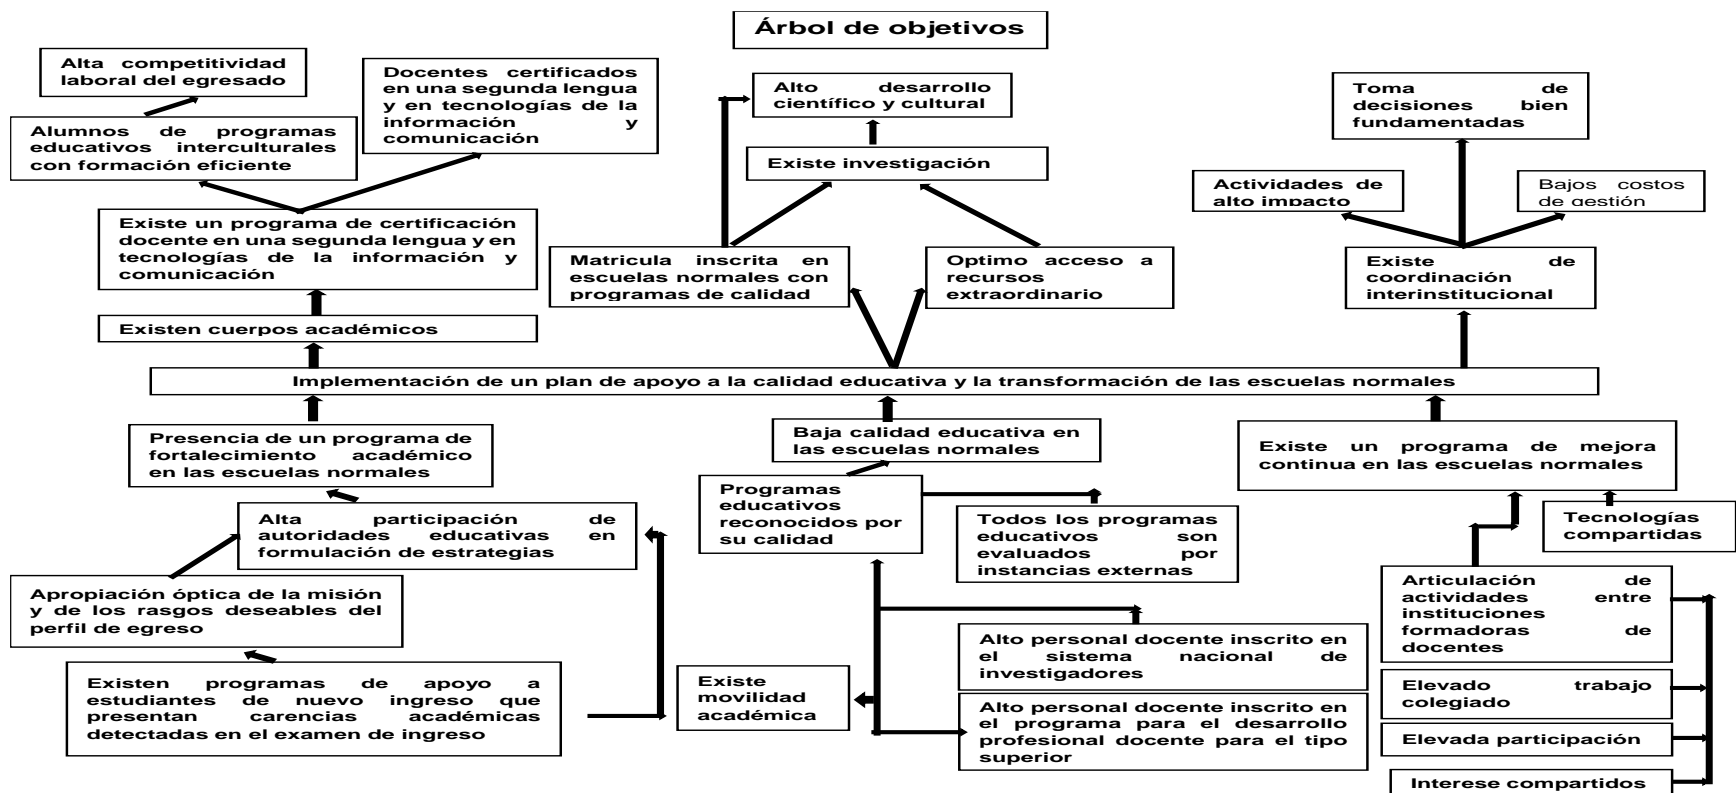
Árbol de objetivos

Alta competitividad laboral del egresado

Docentes certificados en una segunda lengua y en tecnologías de la información y comunicación

Alumnos de programas educativos interculturales con formación eficiente

Existe un programa de certificación docente en una segunda lengua y en tecnologías de la información y comunicación

Existen cuerpos académicos

Alto desarrollo científico y cultural

Existe investigación

Matricula inscrita en escuelas normales con programas de calidad

Optimo acceso a recursos extraordinario

Toma de decisiones bien fundamentadas

Actividades de alto impacto

Bajos costos de gestión

Existe de coordinación interinstitucional

Implementación de un plan de apoyo a la calidad educativa y la transformación de las escuelas normales

Presencia de un programa de fortalecimiento académico en las escuelas normales

Alta participación de autoridades educativas en formulación de estrategias

Apropiación óptica de la misión y de los rasgos deseables del perfil de egreso

Existen programas de apoyo a estudiantes de nuevo ingreso que presentan carencias académicas detectadas en el examen de ingreso

Baja calidad educativa en las escuelas normales

Programas educativos reconocidos por su calidad

Todos los programas educativos son evaluados por instancias externas

Existe movilidad académica

Alto personal docente inscrito en el sistema nacional de investigadores

Alto personal docente inscrito en el programa para el desarrollo profesional docente para el tipo superior

Existe un programa de mejora continua en las escuelas normales

Tecnologías compartidas

Articulación de actividades entre instituciones formadoras de docentes

Elevado trabajo colegiado

Elevada participación

Interese compartidos